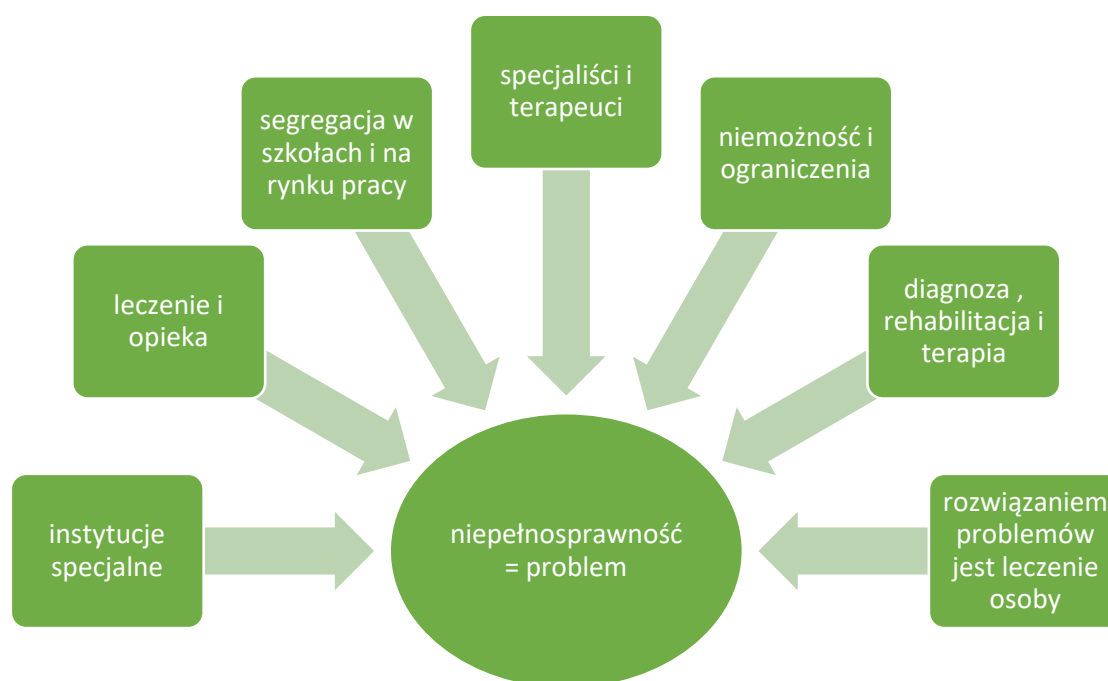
specjaliści i terapeuci

segregacja w szkołach i na rynku pracy

niemożność i ograniczenia

leczenie i opieka

diagnoza , rehabilitacja i terapia

instytucje specjalne

niepełnosprawność = problem

rozwiązaniem problemów jest leczenie osoby